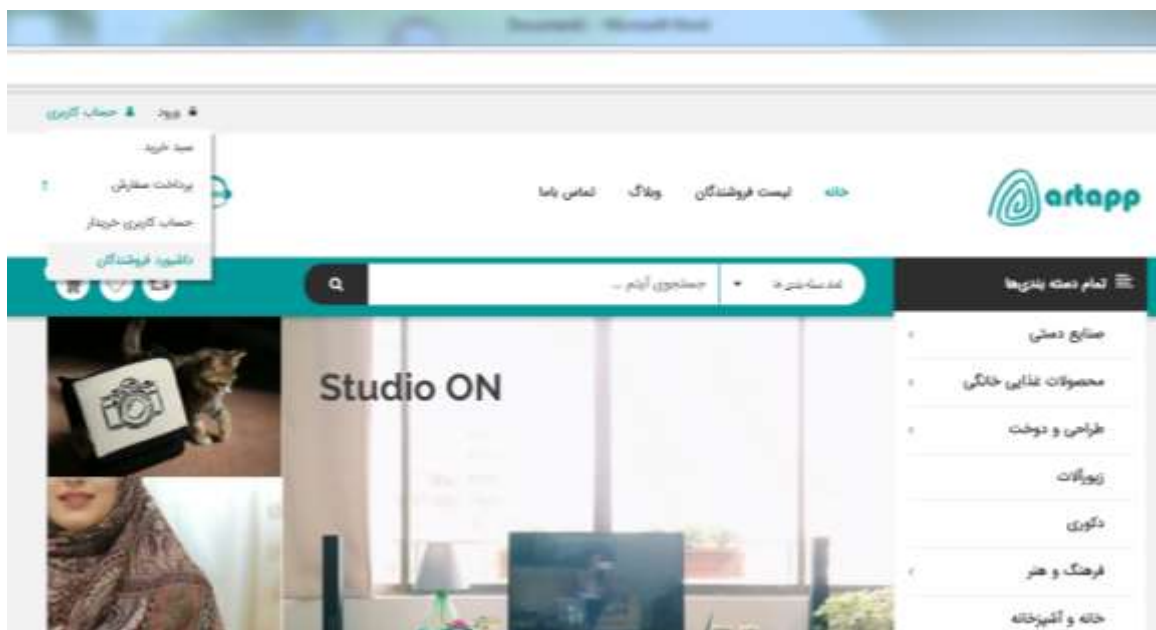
Document1 - Microsoft Word

ورود حساب کاربری

سبد خرید
پرداخت سفارش
حساب کاربری خریدار
داشبورد فروشندگان

artapp

خانه لیست فروشندگان وبلاگ تماس باما

تمام دسته بندی‌ها

همه دسته‌بندی‌ها جستجوی آیتم ...

صنایع دستی
محصولات غذایی خانگی
طراحی و دوخت
زیورآلات
دکوری
فرهنگ و هنر
خانه و آشپزخانه

Studio ON